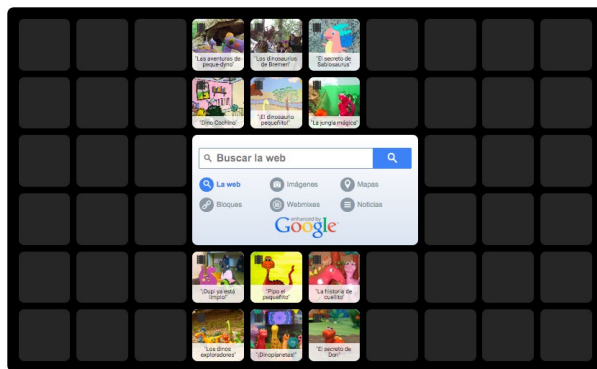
"Las aventuras de peque-dyno"

"Los dinosaurios de Bremen"

"El secreto de Sabiosaurus"

"Dino Cochino"

"El dinosaurio pequeñito"

"La jungla mágica"

Buscar la web

La web

Imágenes

Mapas

Bloques

Webmixes

Noticias

enhanced by Google

"Dupi ya está limpio"

"Pipo el pequeñito"

"La historia de cuellito"

"Los dinos exploradores"

"Dinoplanetas"

"El secreto de Don"